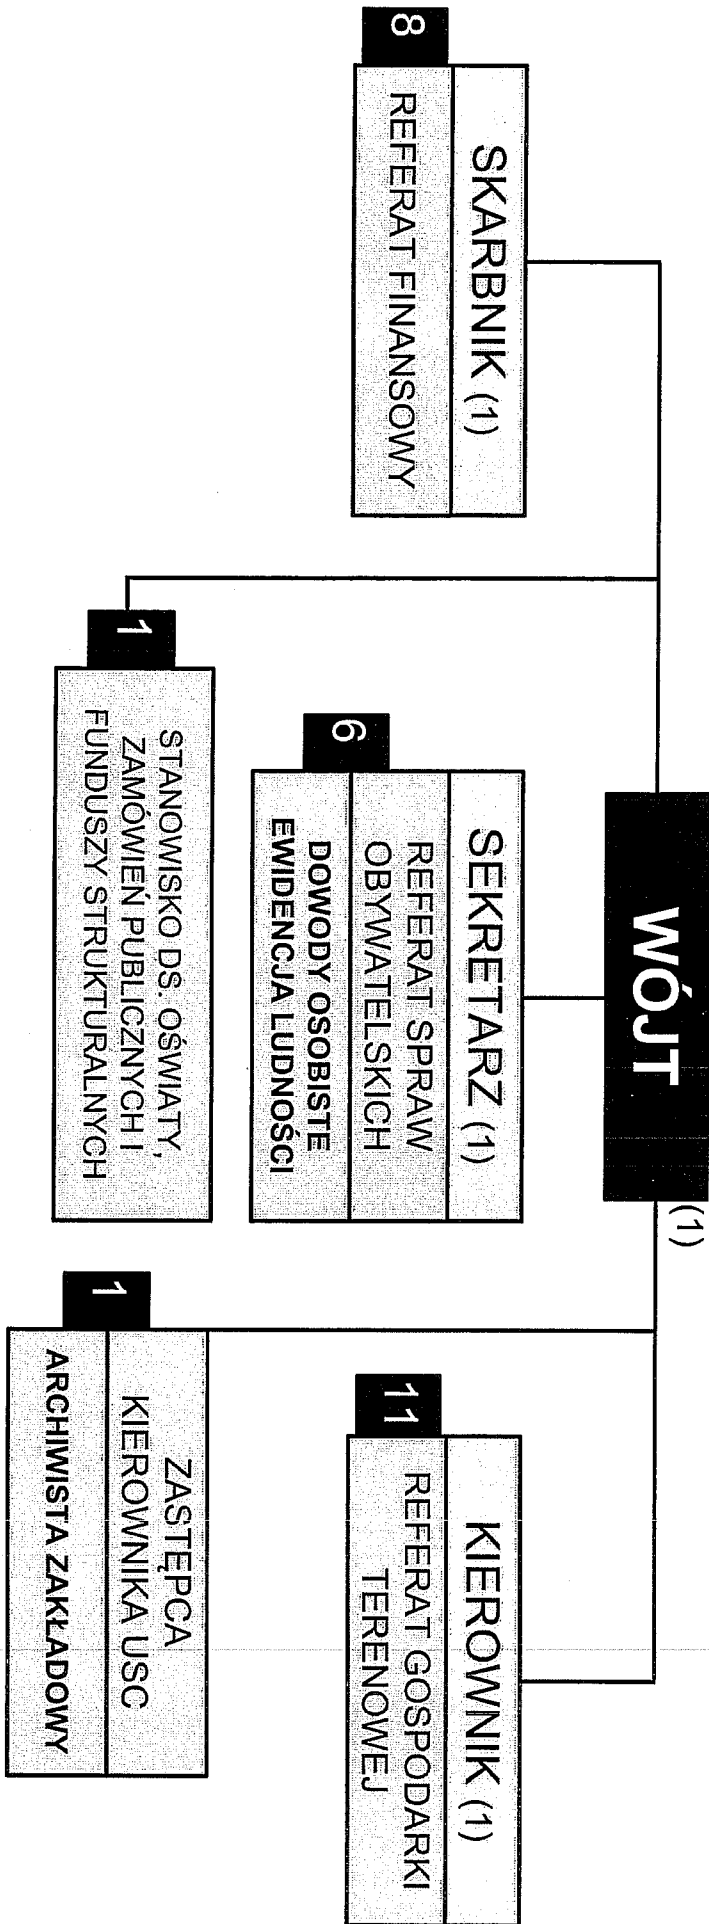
WÓJT (1)

SKARBNIK (1)
REFERAT FINANSOWY
8

SEKRETARZ (1)
REFERAT SPRAW OBYWATELSKICH
DOWODY OSOBISTE EWIDENCJA LUDNOŚCI
6

STANOWISKO DS. OŚWIATY, ZAMÓWIEŃ PUBLICZNYCH I FUNDUSZY STRUKTURALNYCH
1

KIEROWNIK (1)
REFERAT GOSPODARKI TERENOWEJ
11

ZASTĘPCA KIEROWNIKA USC
ARCHIWISTA ZAKŁADOWY
1